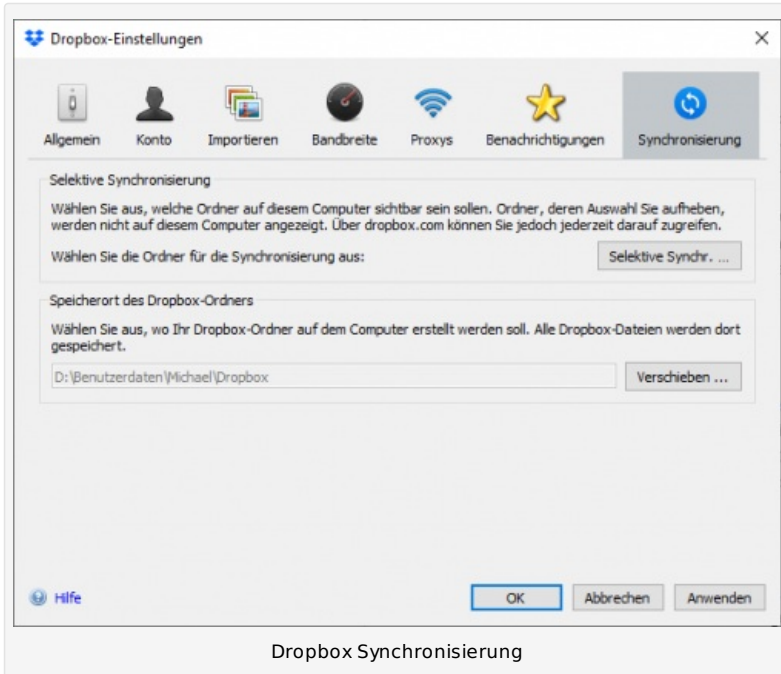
Dropbox-Einstellungen

×

Allgemein Konto Importieren Bandbreite Proxys Benachrichtigungen Synchronisierung

Selektive Synchronisierung

Wählen Sie aus, welche Ordner auf diesem Computer sichtbar sein sollen. Ordner, deren Auswahl Sie aufheben, werden nicht auf diesem Computer angezeigt. Über dropbox.com können Sie jedoch jederzeit darauf zugreifen.

Wählen Sie die Ordner für die Synchronisierung aus:

Selektive Synchr. ...

Speicherort des Dropbox-Ordners

Wählen Sie aus, wo Ihr Dropbox-Ordner auf dem Computer erstellt werden soll. Alle Dropbox-Dateien werden dort gespeichert.

D:\Benutzerdaten\Michael\Dropbox

Verschieben ...

Hilfe

OK Abbrechen Anwenden

Dropbox Synchronisierung